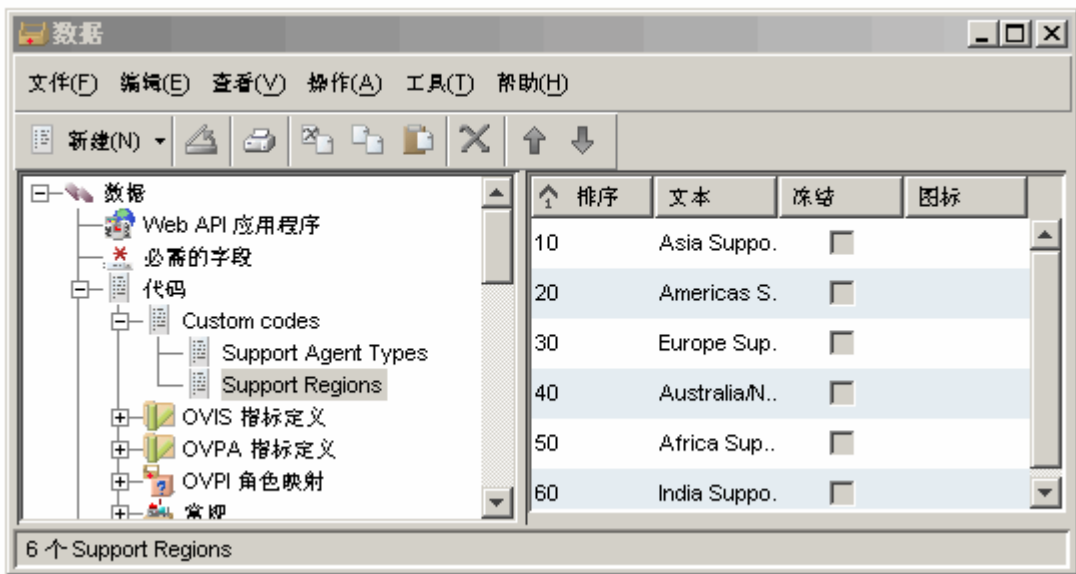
数据

文件(F) 编辑(E) 查看(V) 操作(A) 工具(T) 帮助(H)

新建(N)

数据
Web API 应用程序
必需的字段
代码
Custom codes
Support Agent Types
Support Regions
OVIS 指标定义
OVPA 指标定义
OVPI 角色映射
常规

| 排序 | 文本 | 冻结 | 图标 |
|---|---|---|---|
| 10 | Asia Suppo. | | |
| 20 | Americas S. | | |
| 30 | Europe Sup. | | |
| 40 | Australia/N.. | | |
| 50 | Africa Sup.. | | |
| 60 | India Suppo. | | |

6 个 Support Regions